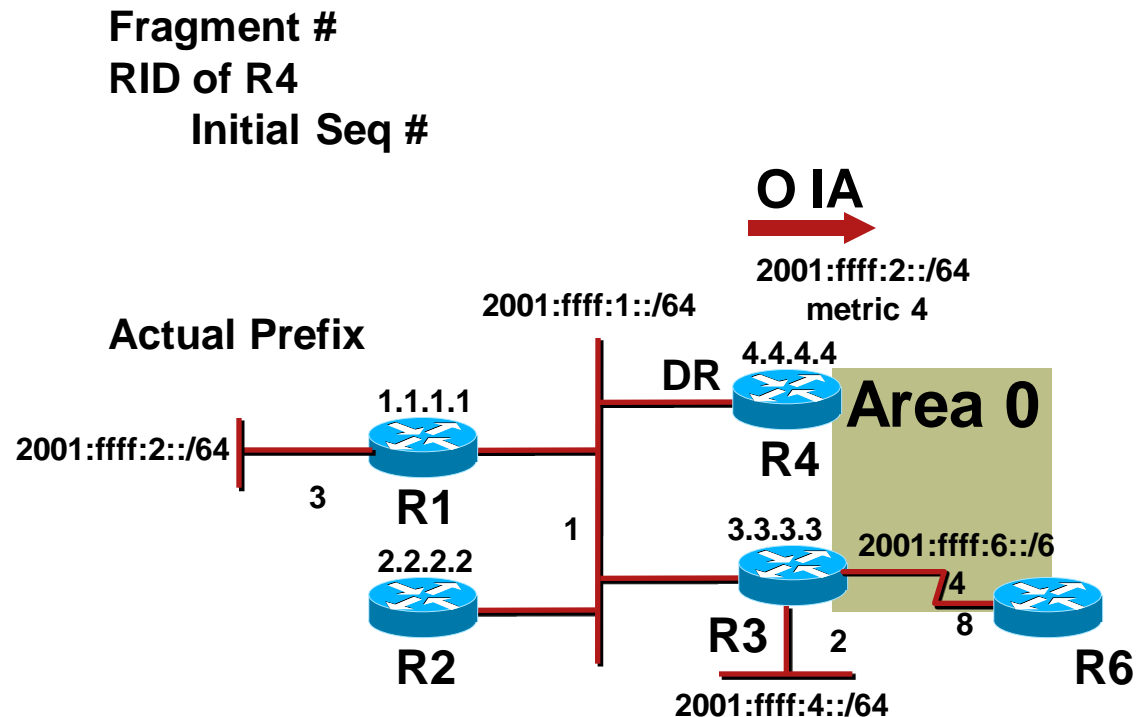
Fragment #
RID of R4
Initial Seq #

O IA

2001:ffff:2::/64
metric 4

Actual Prefix

2001:ffff:1::/64

4.4.4.4
DR
Area 0
R4

1.1.1.1
2001:ffff:2::/64
3
R1

1

2.2.2.2
R2

3.3.3.3
2001:ffff:6::/6
4
8
R3
2
R6

2001:ffff:4::/64